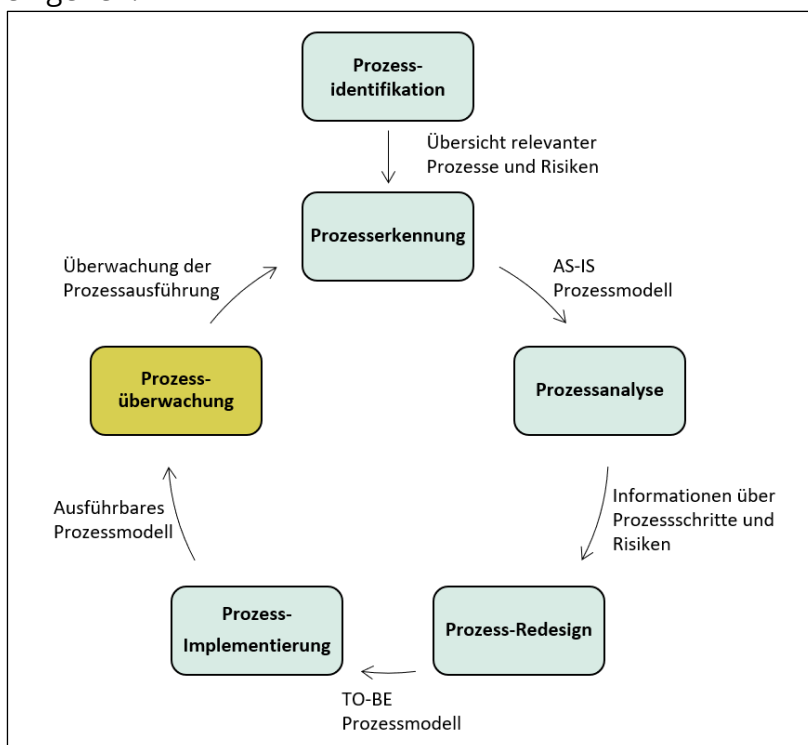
Prozessidentifikation

Übersicht relevanter Prozesse und Risiken

Prozesserkennung

AS-IS Prozessmodell

Prozessanalyse

Informationen über Prozessschritte und Risiken

Prozess-Redesign

TO-BE Prozessmodell

Prozess-Implementierung

Ausführbares Prozessmodell

Prozessüberwachung

Überwachung der Prozessausführung